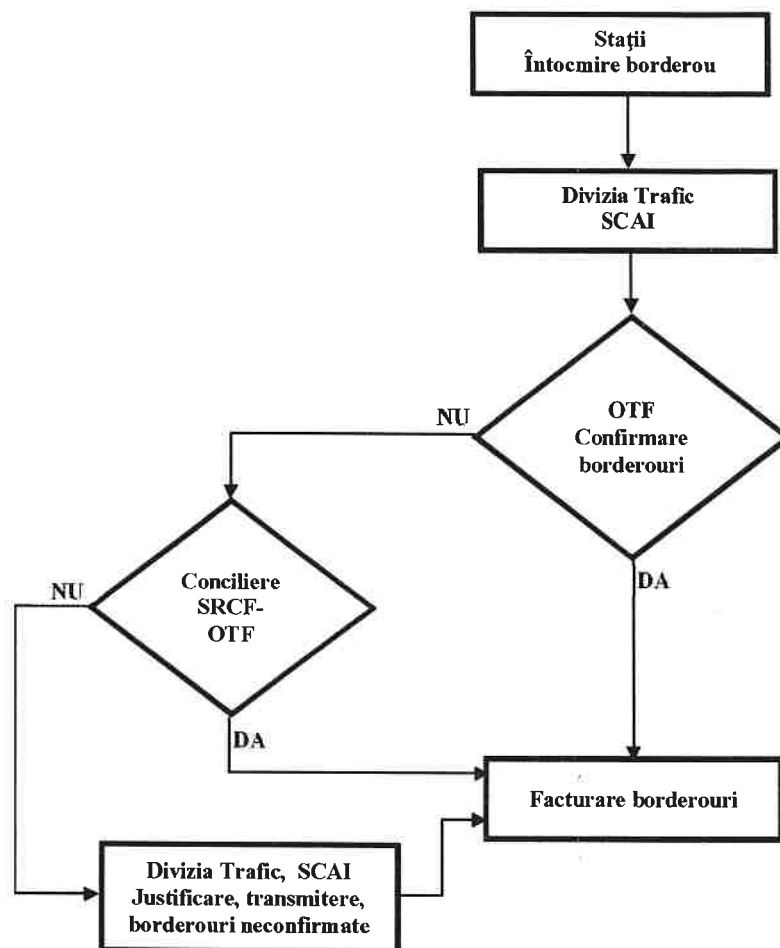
Stații
Întocmire borderou

Divizia Trafic
SCAI

OTF
Confirmare
borderouri

NU

DA

Conciliere
SRCF-
OTF

NU

DA

Facturare borderouri

Divizia Trafic, SCAI
Justificare, transmitere,
borderouri neconfirmate